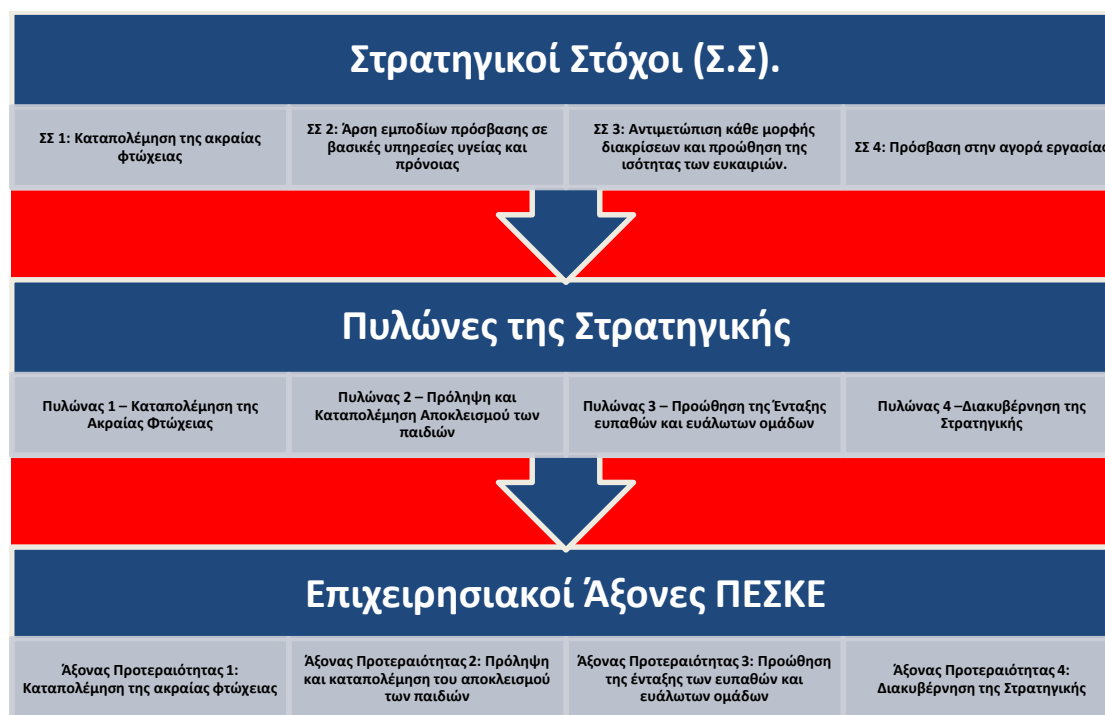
Στρατηγικοί Στόχοι (Σ.Σ).

ΣΣ 1: Καταπολέμηση της ακραίας φτώχειας

ΣΣ 2: Άρση εμποδίων πρόσβασης σε βασικές υπηρεσίες υγείας και πρόνοιας

ΣΣ 3: Αντιμετώπιση κάθε μορφής διακρίσεων και προώθηση της ισότητας των ευκαιριών.

ΣΣ 4: Πρόσβαση στην αγορά εργασίας

Πυλώνες της Στρατηγικής

Πυλώνας 1 – Καταπολέμηση της Ακραίας Φτώχειας

Πυλώνας 2 – Πρόληψη και Καταπολέμηση Αποκλεισμού των παιδιών

Πυλώνας 3 – Προώθηση της Ένταξης ευπαθών και ευάλωτων ομάδων

Πυλώνας 4 –Διακυβέρνηση της Στρατηγικής

Επιχειρησιακοί Άξονες ΠΕΣΚΕ

Άξονας Προτεραιότητας 1: Καταπολέμηση της ακραίας φτώχειας

Άξονας Προτεραιότητας 2: Πρόληψη και καταπολέμηση του αποκλεισμού των παιδιών

Άξονας Προτεραιότητας 3: Προώθηση της ένταξης των ευπαθών και ευάλωτων ομάδων

Άξονας Προτεραιότητας 4: Διακυβέρνηση της Στρατηγικής